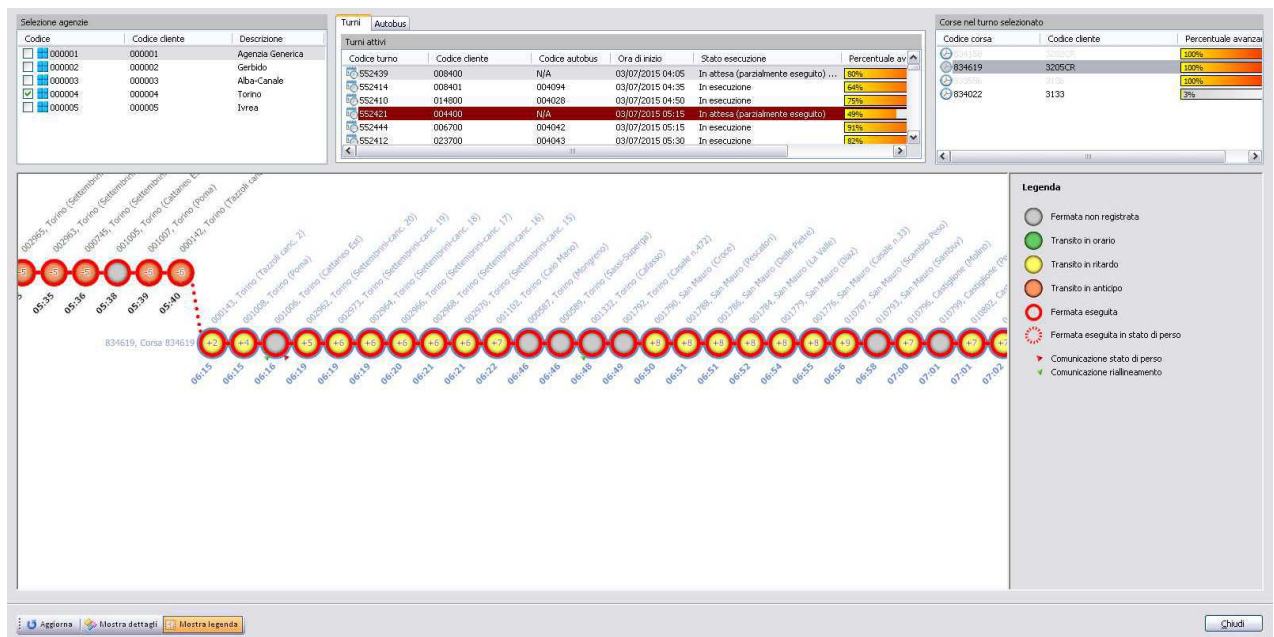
Selezione agenzie

| Codice | Codice cliente | Descrizione |
|---|---|---|
| 000001 | 000001 | Agenzia Generica |
| 000002 | 000002 | Gerbido |
| 000003 | 000003 | Alba-Canale |
| 000004 | 000004 | Torino |
| 000005 | 000005 | Ivrea |

Turni Autobus

Turni attivi

| Codice turno | Codice cliente | Codice autobus | Ora di inizio | Stato esecuzione | Percentuale av |
|---|---|---|---|---|---|
| 552439 | 008400 | N/A | 03/07/2015 04:05 | In attesa (parzialmente eseguito) ... | 80% |
| 552414 | 008401 | 004094 | 03/07/2015 04:35 | In esecuzione | 64% |
| 552410 | 014800 | 004028 | 03/07/2015 04:50 | In esecuzione | 75% |
| 552421 | 004400 | N/A | 03/07/2015 05:15 | In attesa (parzialmente eseguito) | 49% |
| 552444 | 006700 | 004042 | 03/07/2015 05:15 | In esecuzione | 91% |
| 552412 | 023700 | 004043 | 03/07/2015 05:30 | In esecuzione | 82% |

Corse nel turno selezionato

| Codice corsa | Codice cliente | Percentuale avanzam |
|---|---|---|
| 834158 | 3205CR | 100% |
| 834619 | 3205CR | 100% |
| 833556 | 3133 | 100% |
| 834022 | 3133 | 3% |

002965, Torino (Settembrini) 002963, Torino (Settembrini) 000745, Torino (Settembrini) 001005, Torino (Cattaneo E) 001007, Torino (Poma) 000142, Torino (Tazzoli canc.

-5 -5 -5 -6 -6
05:35 05:36 05:38 05:39 05:40

000143, Torino (Tazzoli canc. 2) 001008, Torino (Poma) 001006, Torino (Cattaneo Est) 002962, Torino (Settembrini-canc. 20) 002973, Torino (Settembrini-canc. 19) 002964, Torino (Settembrini-canc. 18) 002966, Torino (Settembrini-canc. 17) 002968, Torino (Settembrini-canc. 16) 002970, Torino (Settembrini-canc. 15) 001102, Torino (Caio Mario) 000587, Torino (Mongreno) 000589, Torino (Sassi-Superga) 001332, Torino (Cafasso) 001792, Torino (Casale n.472) 001790, San Mauro (Croce) 001788, San Mauro (Pescatori) 001786, San Mauro (Delle Pietre) 001784, San Mauro (La Valle) 001779, San Mauro (Diaz) 001776, San Mauro (Casale n.33) 010787, San Mauro (Scambo Peso) 010793, San Mauro (Sambuy) 010796, Castiglione (Molino) 010799, Castiglione (Po 010802, Cas

834619, Corsa 834619 +2 +4 +5 +6 +6 +6 +6 +6 +7 +8 +8 +8 +8 +8 +8 +9 +7 +7 +7
06:15 06:15 06:16 06:19 06:19 06:19 06:20 06:21 06:21 06:22 06:46 06:46 06:48 06:49 06:50 06:51 06:51 06:52 06:54 06:55 06:56 06:58 07:00 07:01 07:01 07:02

Legenda
Fermata non registrata
Transito in orario
Transito in ritardo
Transito in anticipo
Fermata eseguita
Fermata eseguita in stato di perso
Comunicazione stato di perso
Comunicazione riallineamento

Aggiorna Mostra dettagli Mostra legenda
Chiudi